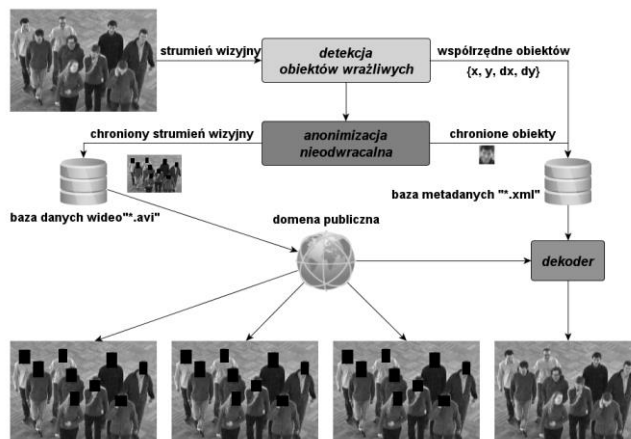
strumień wizyjny

detekcja obiektów wrażliwych

współrzędne obiektów {x, y, dx, dy}

chroniony strumień wizyjny

anonimizacja nieodwracalna

chronione obiekty

baza danych wideo"*.avi"

baza metadanych "*.xml"

domena publiczna

dekoder